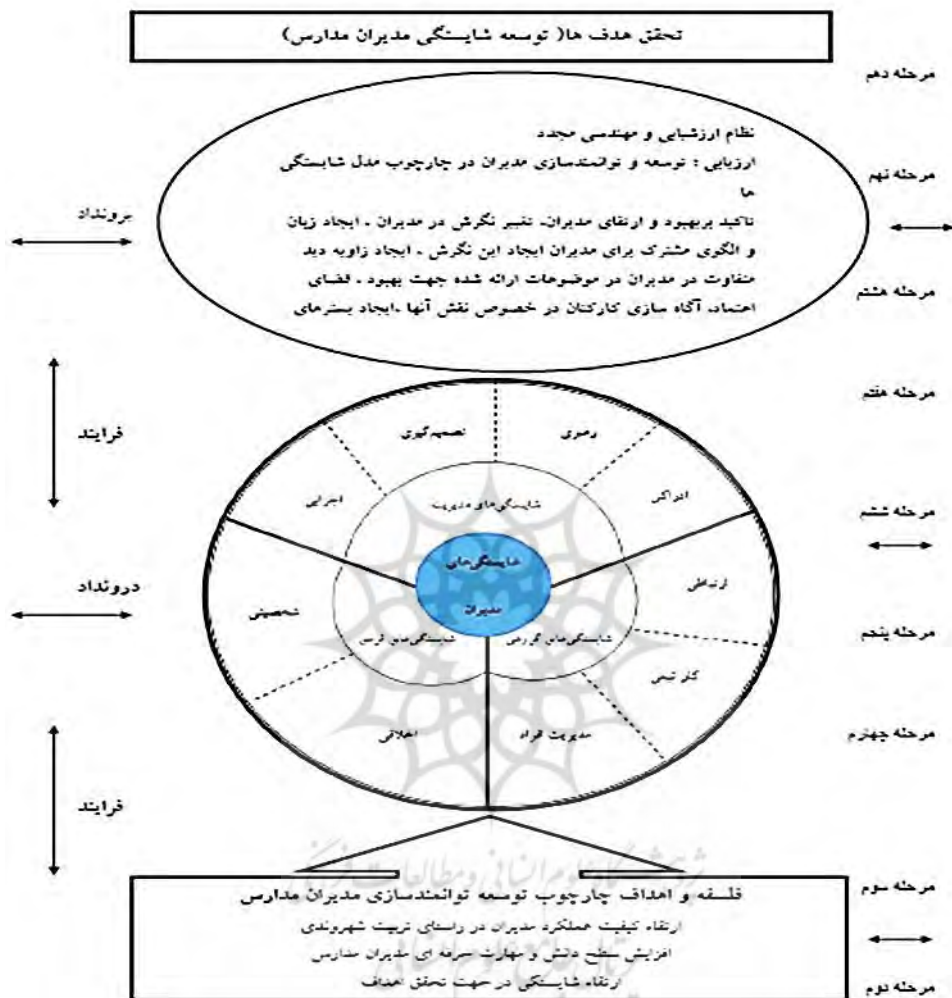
تحقق هدف ها( توسعه شایستگی مدیران مدارس)

مرحله دهم

نظام ارزشیابی و مهندسی مجدد
ارزیابی : توسعه و توانمندسازی مدیران در چارچوب مدل شایستگی ها
تاکید بربهبود و ارتقای مدیران، تغییر نگرش در مدیران ، ایجاد زبان و الگوی مشترک برای مدیران ایجاد این نگرش ، ایجاد زاویه دید متفاوت در مدیران در موضوعات ارائه شده جهت بهبود ، فضای اعتماد آگاه سازی کارکنان در خصوص نقش آنها ،ایجاد بسترهای

مرحله نهم
برونداد
مرحله هشتم
مرحله هفتم
فرایند

تصمیم‌گیری
رهبری
اجرایی
ادراکی
شایستگی‌های مدیریت
شایستگی‌های مدیران
مرحله ششم
ارتباطی
درونداد
شخصیتی
شایستگی‌های فردی
شایستگی‌های گروهی
مرحله پنجم
کار تیمی
اخلاقی
مدیریت افراد
مرحله چهارم
فرایند

فلسفه و اهداف چارچوب توسعه توانمندسازی مدیران مدارس
ارتقاء کیفیت عملکرد مدیران در راستای تربیت شهروندی
افزایش سطح دانش و مهارت حرفه ای مدیران مدارس
ارتقاء شایستگی در جهت تحقق اهداف

مرحله سوم
مرحله دوم